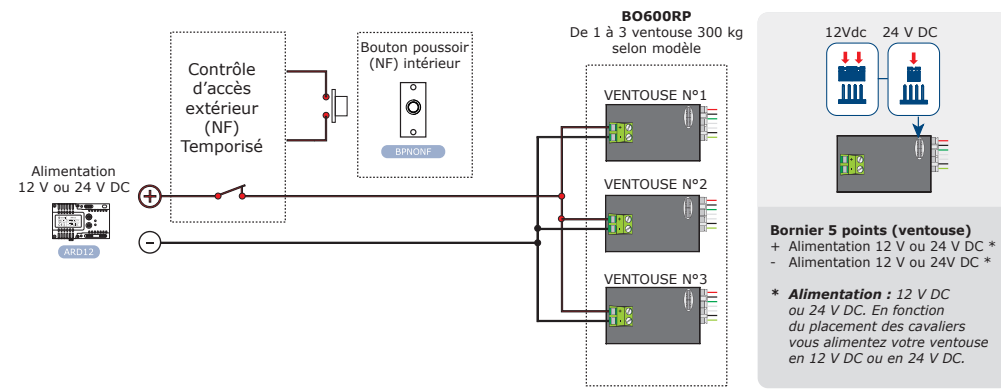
Contrôle d'accès extérieur (NF) Temporisé

Bouton poussoir (NF) intérieur

BPNONF

Alimentation 12 V ou 24 V DC

ARD12

+

-

BO600RP
De 1 à 3 ventouse 300 kg selon modèle

VENTOUSE N°1

VENTOUSE N°2

VENTOUSE N°3

12Vdc 24 V DC

**Bornier 5 points (ventouse)**
+ Alimentation 12 V ou 24 V DC *
- Alimentation 12 V ou 24V DC *

* *Alimentation : 12 V DC ou 24 V DC. En fonction du placement des cavaliers vous alimentez votre ventouse en 12 V DC ou en 24 V DC.*